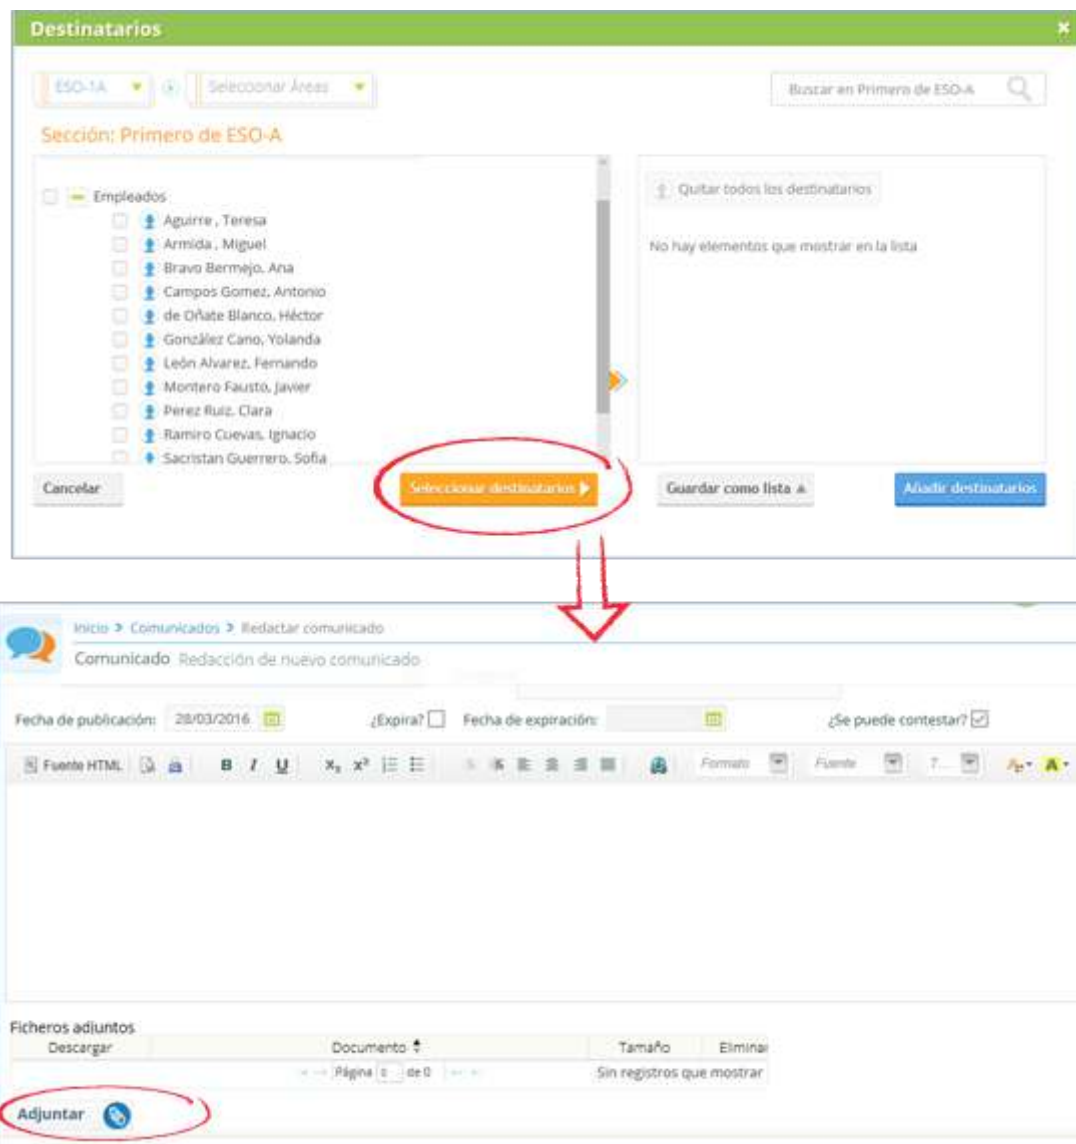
Destinatarios

ESO-1A
Seleccionar Áreas
Buscar en Primero de ESO-A

Sección: Primero de ESO-A

Empleados
Aguirre , Teresa
Armida , Miguel
Bravo Bermejo, Ana
Campos Gomez, Antonio
de Oñate Blanco, Héctor
González Cano, Yolanda
León Alvarez, Fernando
Montero Fausto, Javier
Perez Ruiz, Clara
Ramiro Cuevas, Ignacio
Sacristan Guerrero, Sofia

Quitar todos los destinatarios

No hay elementos que mostrar en la lista

Cancelar
Seleccionar destinatarios
Guardar como lista
Añadir destinatarios

Inicio > Comunicados > Redactar comunicado
Comunicado Redacción de nuevo comunicado

Fecha de publicación: 28/03/2016
¿Expira?
Fecha de expiración:
¿Se puede contestar?

Fuente HTML
B I U
$x_2$ $x^2$
Formato
Fuente
7...

Ficheros adjuntos

| Descargar | Documento | Tamaño | Eliminar |
|---|---|---|---|
| | Página 1 de 0 | Sin registros que mostrar | |

Adjuntar